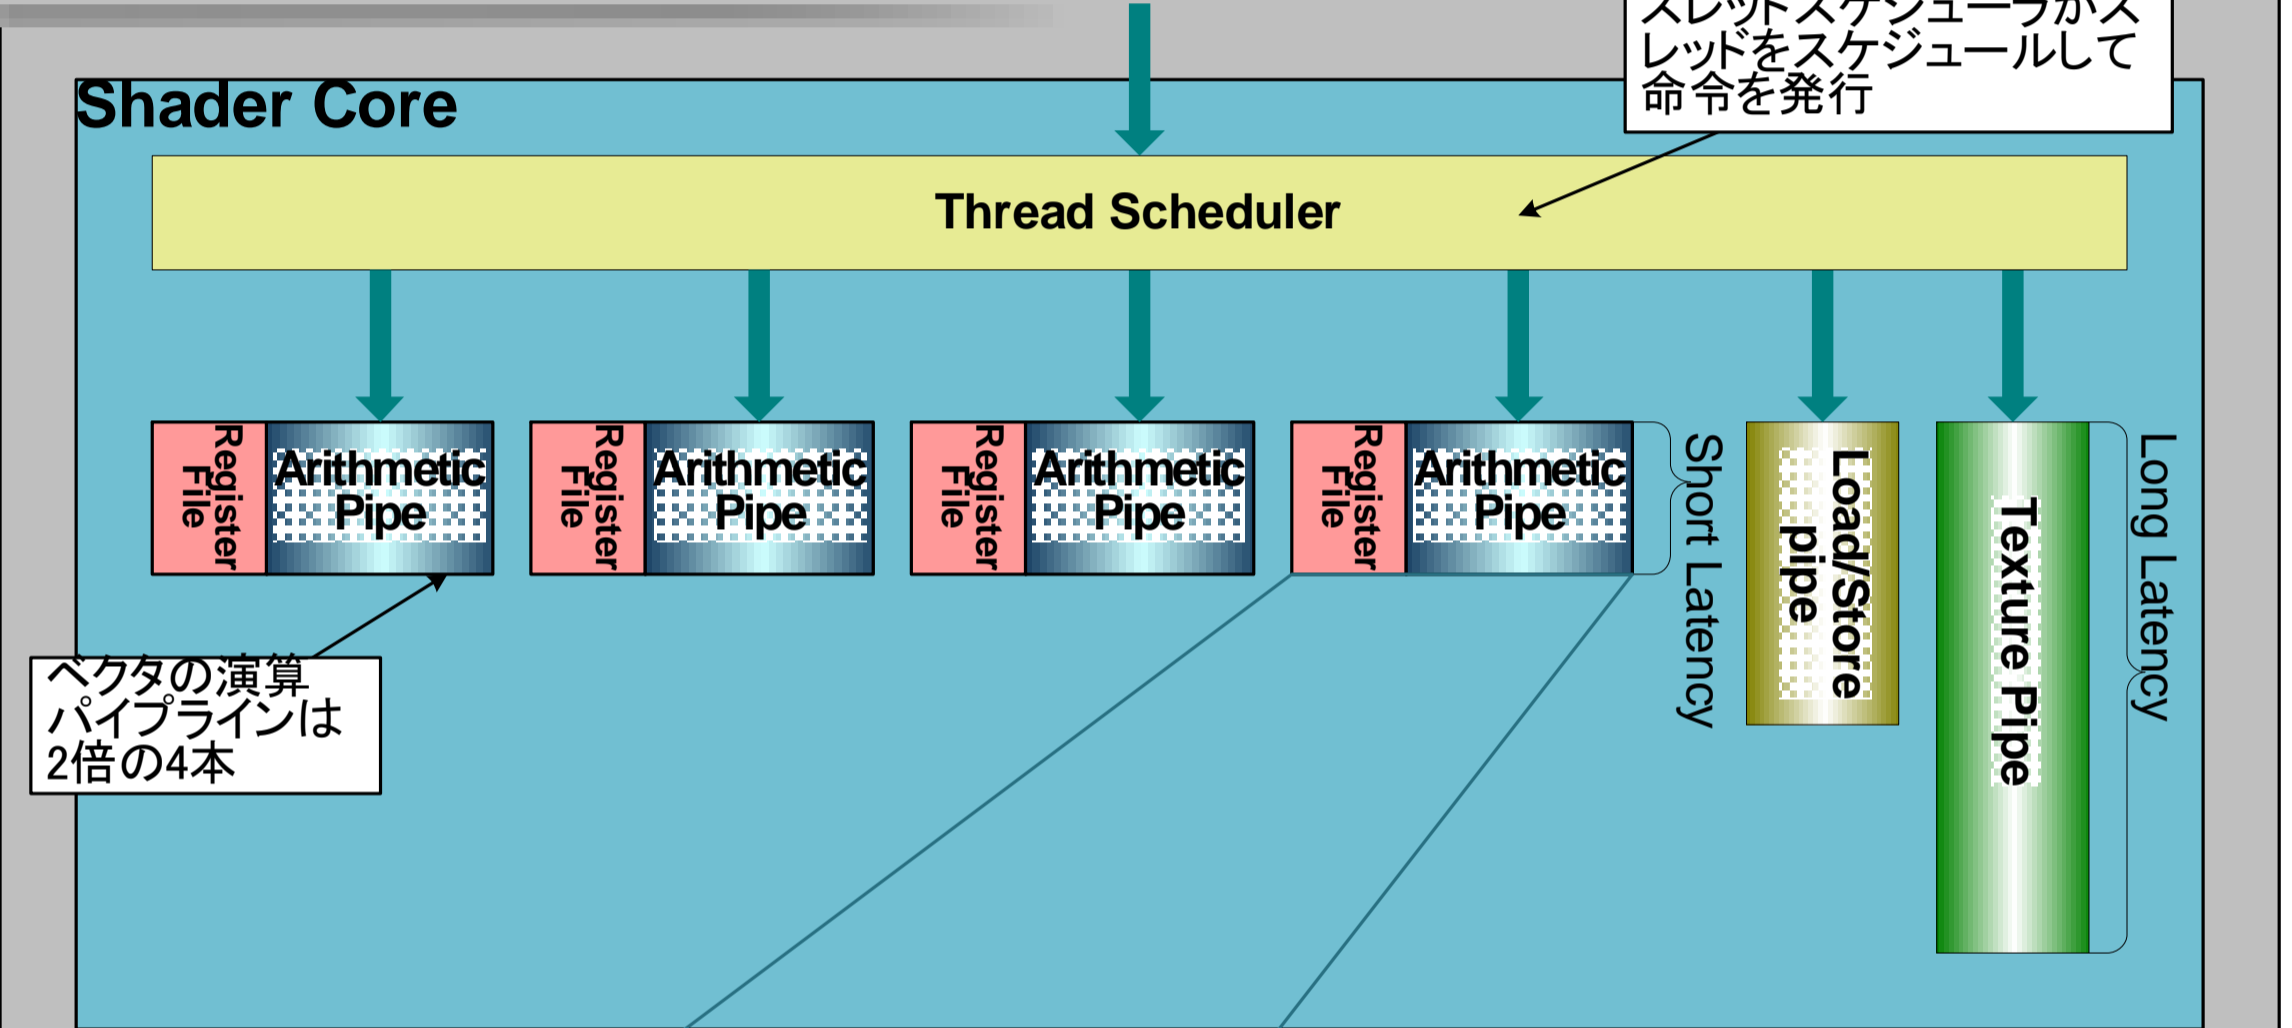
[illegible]
レッドをスケジュールして
命令を発行

Shader Core

Thread Scheduler

Register File

Arithmetic Pipe

Register File

Arithmetic Pipe

Register File

Arithmetic Pipe

Register File

Arithmetic Pipe

Short Latency

Load/Store pipe

Texture Pipe

Long Latency

ベクタの演算
パイプラインは
2倍の4本